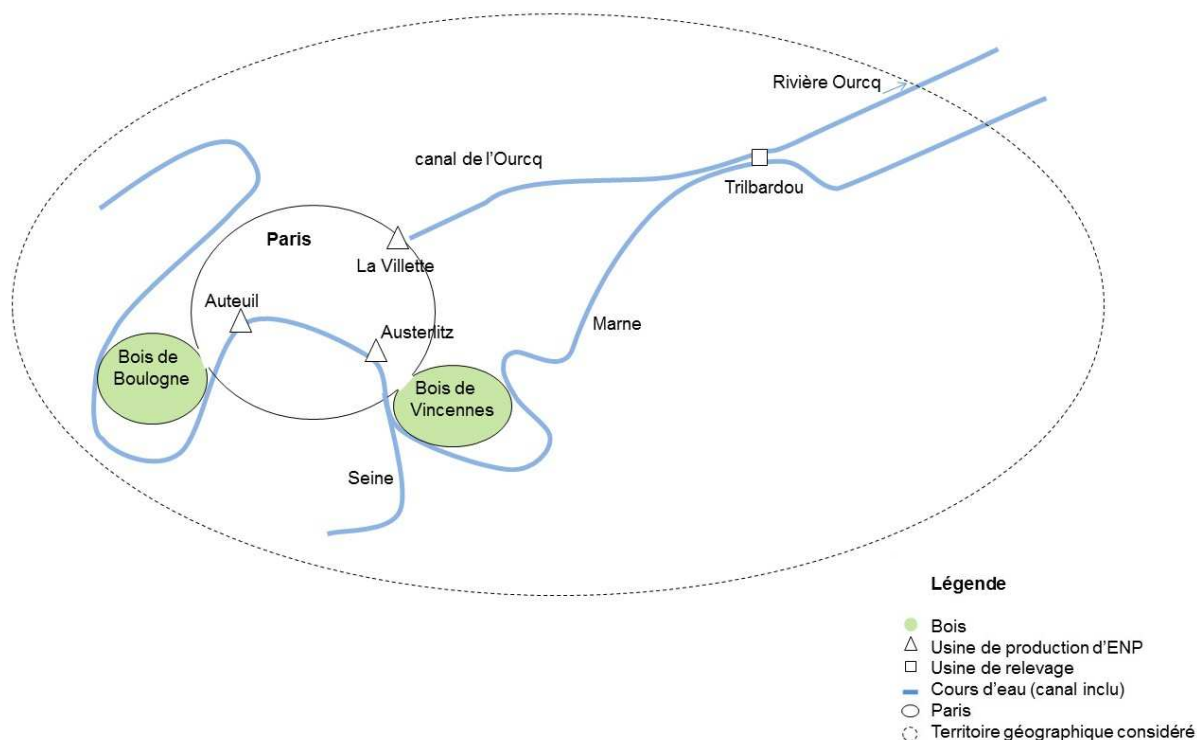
Rivière Ourcq

canal de l'Ourcq

Trilbardou

Paris

La Villette

Auteuil

Austerlitz

Marne

Bois de Boulogne

Bois de Vincennes

Seine

Légende

Bois
Usine de production d'ENP
Usine de relevage
Cours d'eau (canal inclu)
Paris
Territoire géographique considéré